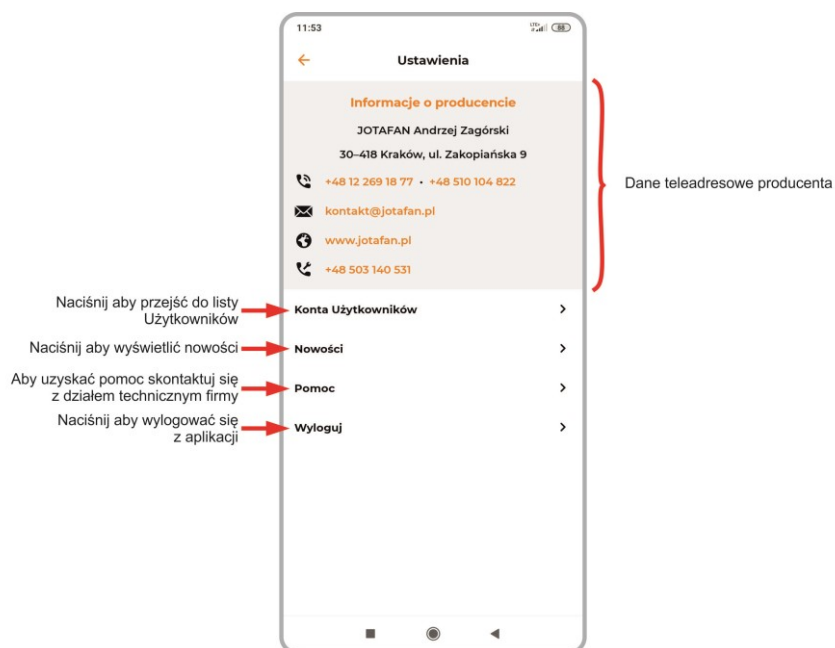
11:53

Ustawienia

Informacje o producencie

JOTAFAN Andrzej Zagórski

30–418 Kraków, ul. Zakopiańska 9

+48 12 269 18 77 • +48 510 104 822

kontakt@jotafan.pl

www.jotafan.pl

+48 503 140 531

Dane teleadresowe producenta

Naciśnij aby przejść do listy Użytkowników

Konta Użytkowników

Naciśnij aby wyświetlić nowości

Nowości

Aby uzyskać pomoc skontaktuj się z działem technicznym firmy

Pomoc

Naciśnij aby wylogować się z aplikacji

Wyloguj